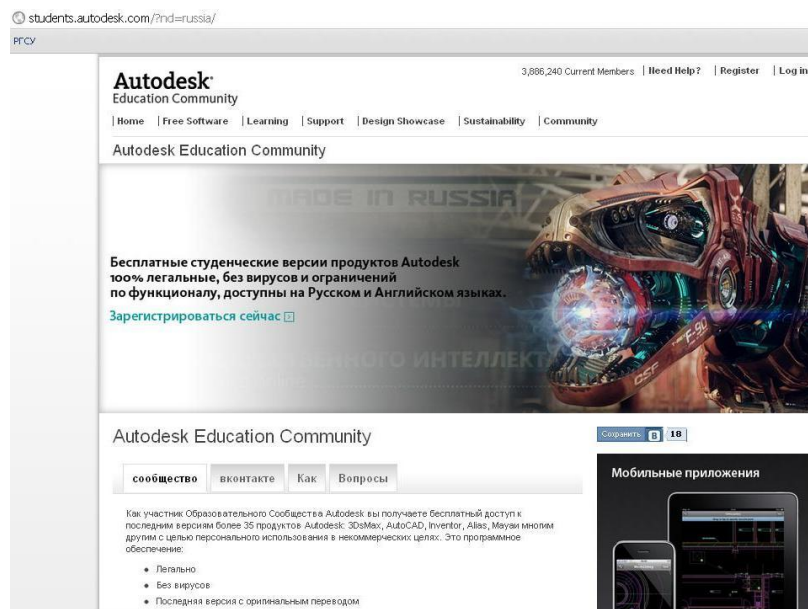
students.autodesk.com/?nd=russia/

РГСУ

Autodesk
Education Community

3,886,240 Current Members | Need Help? | Register | Log in

| Home | Free Software | Learning | Support | Design Showcase | Sustainability | Community

Autodesk Education Community

MADE IN RUSSIA

Бесплатные студенческие версии продуктов Autodesk 100% легальные, без вирусов и ограничений по функционалу, доступны на Русском и Английском языках.

Зарегистрироваться сейчас

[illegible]НОГО ИНТЕЛЛЕКТ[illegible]

F-9L

Autodesk Education Community

Сохранить В 18

сообщество | вконтакте | Как | Вопросы

Мобильные приложения

Как участник Образовательного Сообщества Autodesk вы получаете бесплатный доступ к последним версиям более 35 продуктов Autodesk: 3DsMax, AutoCAD, Inventor, Alias, Maya и многим другим с целью персонального использования в некоммерческих целях. Это программное обеспечение:

• Легально
• Без вирусов
• Последняя версия с орининальным переводом